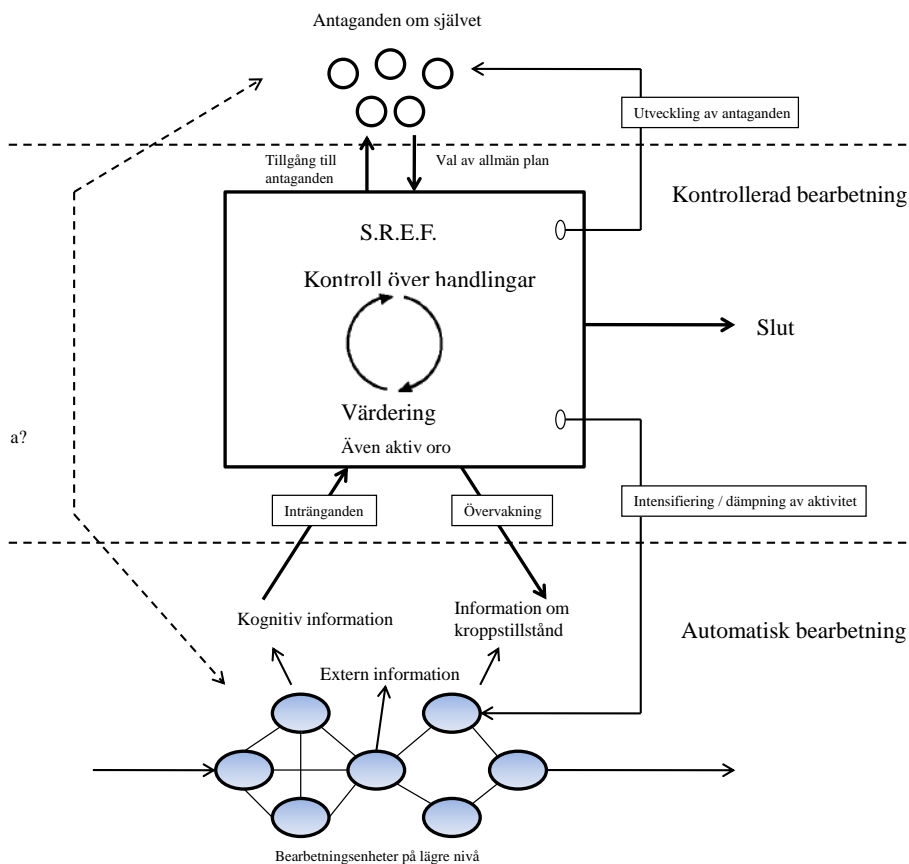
Antaganden om självet

Utveckling av antaganden

Tillgång till antaganden

Val av allmän plan

Kontrollerad bearbetning

S.R.E.F.

Kontroll över handlingar

Slut

Värdering

Även aktiv oro

a?

Inträngande

Övervakning

Intensifiering / dämpning av aktivitet

Kognitiv information

Information om kroppstillstånd

Automatisk bearbetning

Extern information

Bearbetningsenheter på lägre nivå